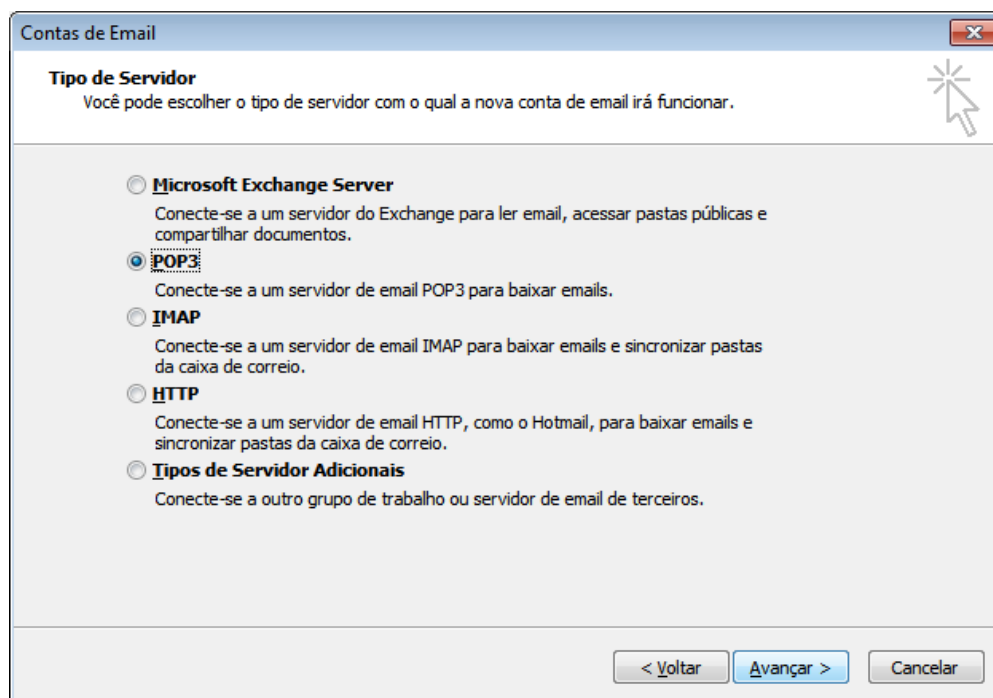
Contas de Email

Tipo de Servidor
Você pode escolher o tipo de servidor com o qual a nova conta de email irá funcionar.

Microsoft Exchange Server
Conecte-se a um servidor do Exchange para ler email, acessar pastas públicas e compartilhar documentos.

POP3
Conecte-se a um servidor de email POP3 para baixar emails.

IMAP
Conecte-se a um servidor de email IMAP para baixar emails e sincronizar pastas da caixa de correio.

HTTP
Conecte-se a um servidor de email HTTP, como o Hotmail, para baixar emails e sincronizar pastas da caixa de correio.

Tipos de Servidor Adicionais
Conecte-se a outro grupo de trabalho ou servidor de email de terceiros.

< Voltar
Avançar >
Cancelar